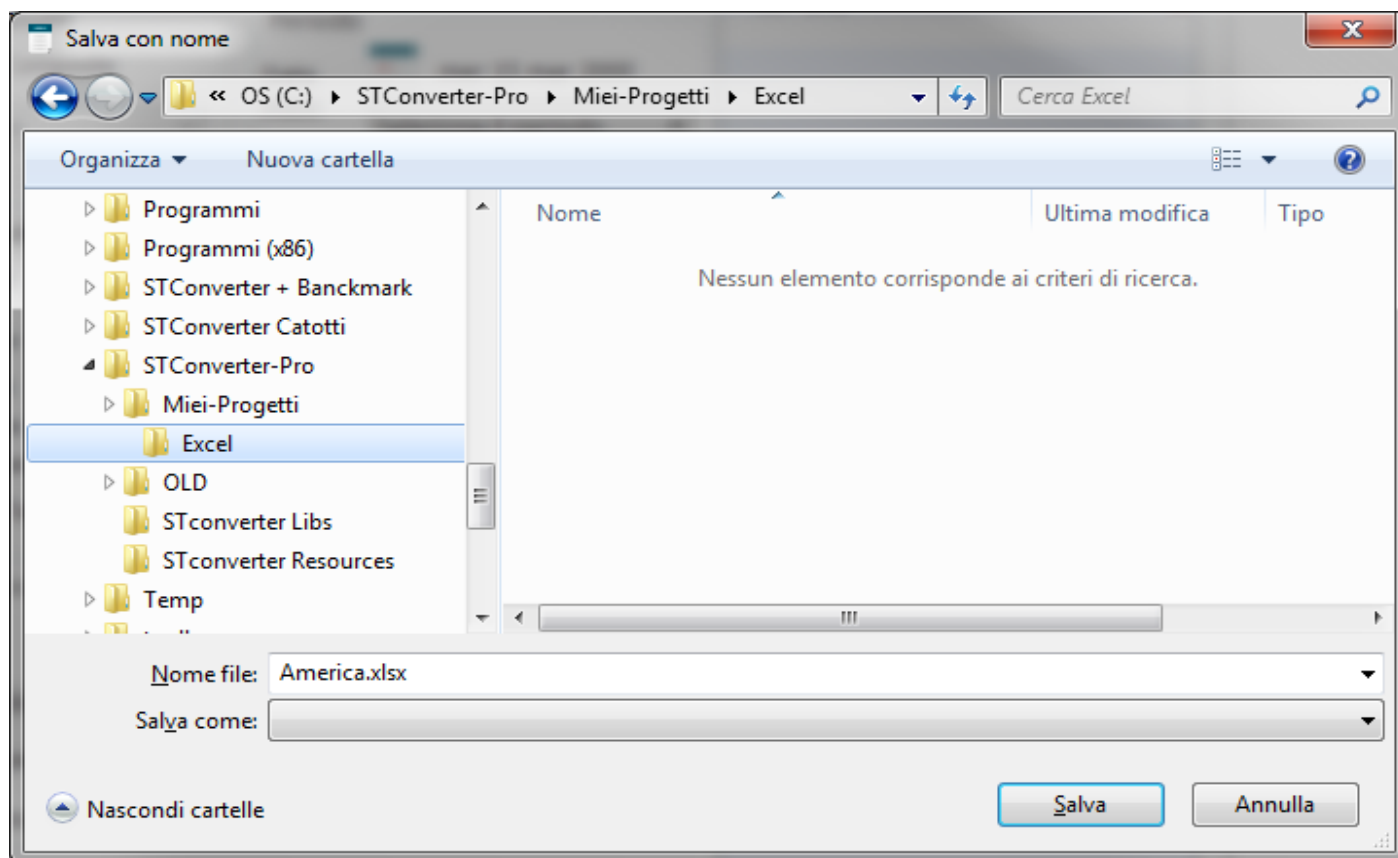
Salva con nome

« OS (C:) ▸ STConverter-Pro ▸ Miei-Progetti ▸ Excel

Cerca Excel

Organizza ▾ Nuova cartella

Programmi
Programmi (x86)
STConverter + Banckmark
STConverter Catotti
STConverter-Pro
Miei-Progetti
Excel
OLD
STconverter Libs
STconverter Resources
Temp

Nome
Ultima modifica
Tipo

Nessun elemento corrisponde ai criteri di ricerca.

Nome file: America.xlsx
Salva come:

Nascondi cartelle

Salva
Annulla